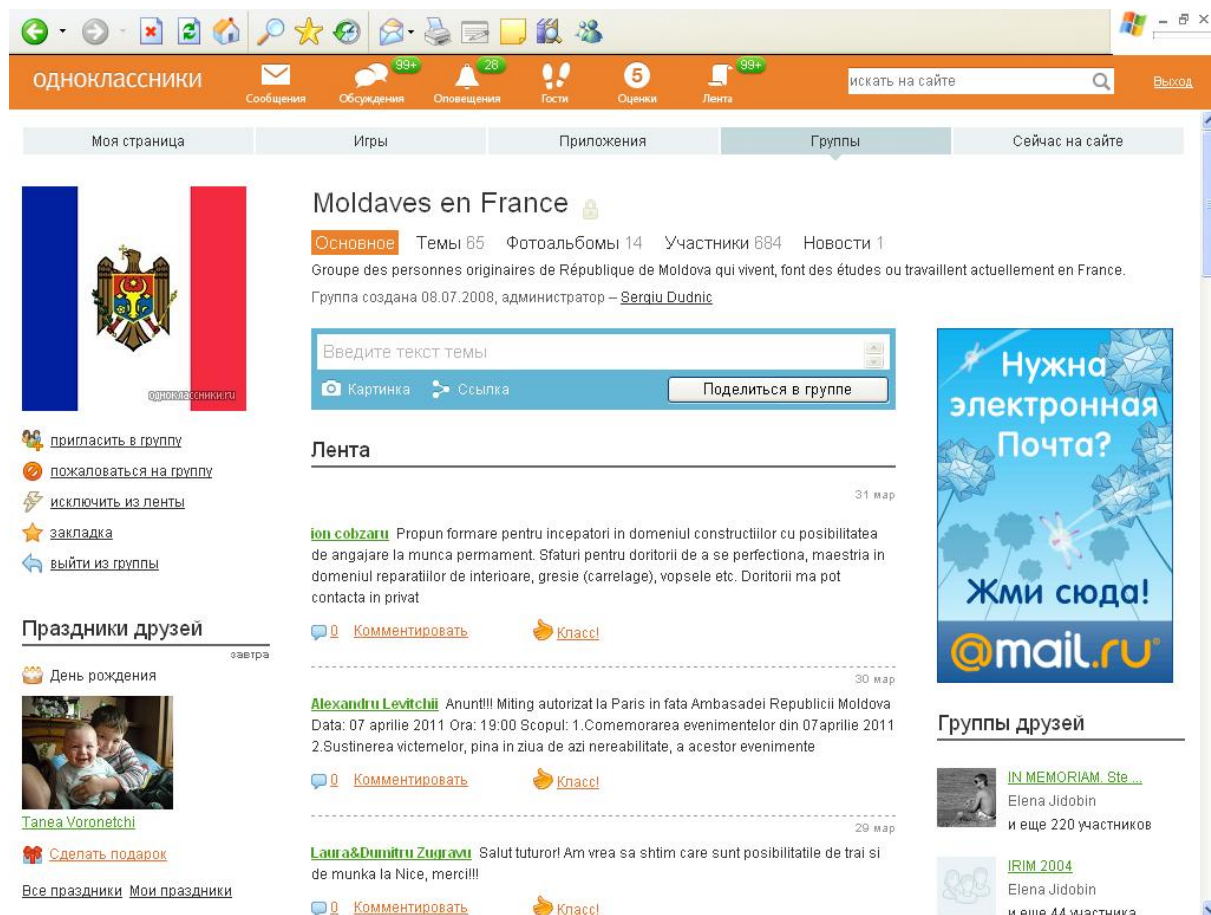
одноклассники

Сообщения 99+ Обсуждения 28 Оповещения Гости 5 Оценки 99+ Лента

искать на сайте

Выход

Моя страница | Игры | Приложения | Группы | Сейчас на сайте

одноклассники.ru

пригласить в группу
пожаловаться на группу
исключить из ленты
закладка
выйти из группы

Праздники друзей
завтра
День рождения
Tanea Voronetchi
Сделать подарок
Все праздники Мои праздники

Moldaves en France

Основное Темы 65 Фотоальбомы 14 Участники 684 Новости 1

Groupe des personnes originaires de République de Moldova qui vivent, font des études ou travaillent actuellement en France.

Группа создана 08.07.2008, администратор – Sergiu Dudnic

Введите текст темы

Картинка Ссылка Поделиться в группе

Лента

31 мар

ion cobzaru Propun formare pentru incepatori in domeniul constructiilor cu posibilitatea de angajare la munca permament. Sfaturi pentru doritorii de a se perfectiona, maestria in domeniul reparatiilor de interioare, gresie (carrelage), vopsele etc. Doritorii ma pot contacta in privat

0 Комментировать Класс!

30 мар

Alexandru Levitchii Anunt!!! Miting autorizat la Paris in fata Ambasadei Republicii Moldova Data: 07 aprilie 2011 Ora: 19:00 Scopul: 1.Comemorarea evenimentelor din 07aprilie 2011 2.Sustinerea victemelor, pina in ziua de azi nereabilitate, a acestor evenimente

0 Комментировать Класс!

29 мар

Laura&Dumitru Zugravu Salut tuturor! Am vrea sa shtim care sunt posibilitatile de trai si de munka la Nice, merci!!!

0 Комментировать Класс!

Нужна электронная Почта?
Жми сюда!
@mail.ru

Группы друзей

IN MEMORIAM. Ste ...
Elena Jidobin
и еще 220 участников

IRIM 2004
Elena Jidobin
и еще 44 участника